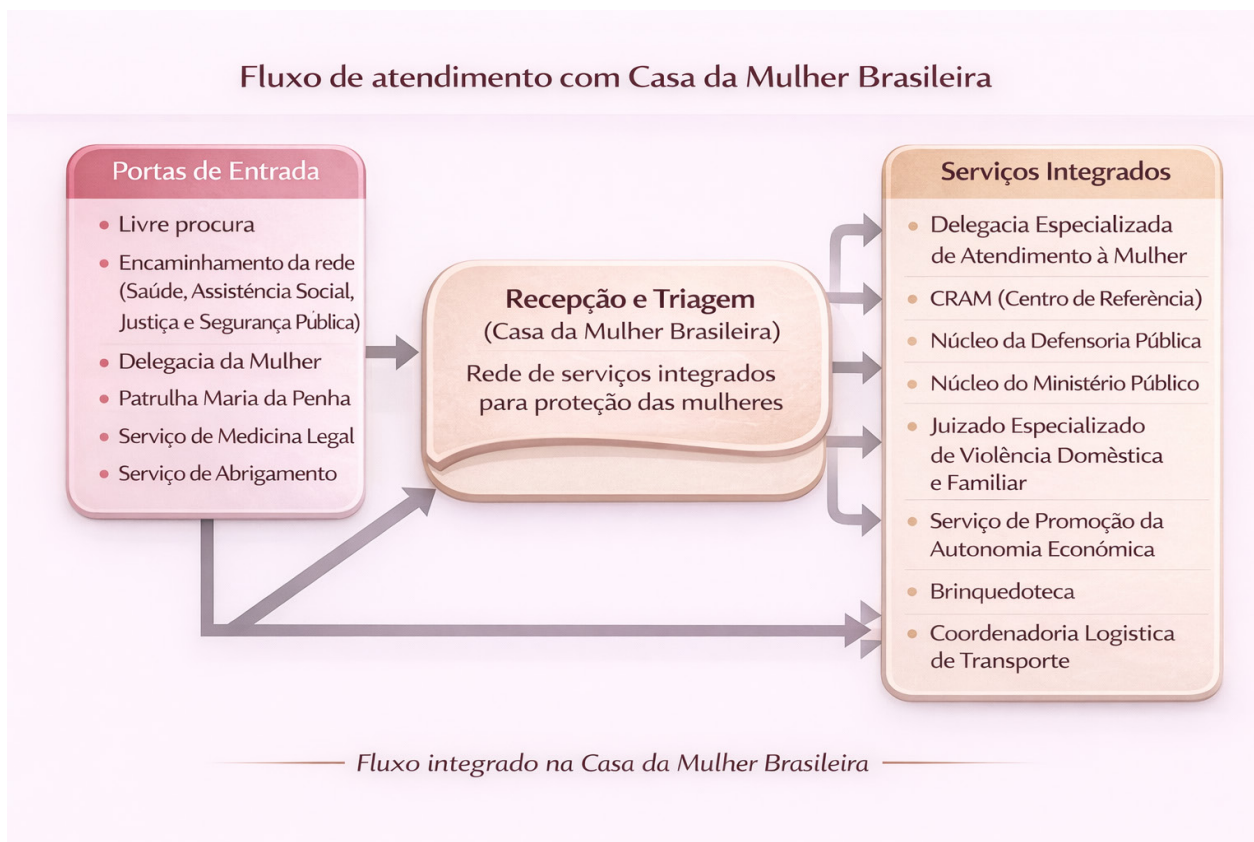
Fluxo de atendimento com Casa da Mulher Brasileira

Portas de Entrada

- Livre procura
- Encaminhamento da rede (Saúde, Assistência Social, Justiça e Segurança Pública)
- Delegacia da Mulher
- Patrulha Maria da Penha
- Serviço de Medicina Legal
- Serviço de Abrigamento

Recepção e Triagem
(Casa da Mulher Brasileira)

Rede de serviços integrados para proteção das mulheres

Serviços Integrados

- Delegacia Especializada de Atendimento à Mulher
- CRAM (Centro de Referência)
- Núcleo da Defensoria Pública
- Núcleo do Ministério Público
- Juizado Especializado de Violência Doméstica e Familiar
- Serviço de Promoção da Autonomia Económica
- Brinquedoteca
- Coordenadoria Logistica de Transporte

Fluxo integrado na Casa da Mulher Brasileira